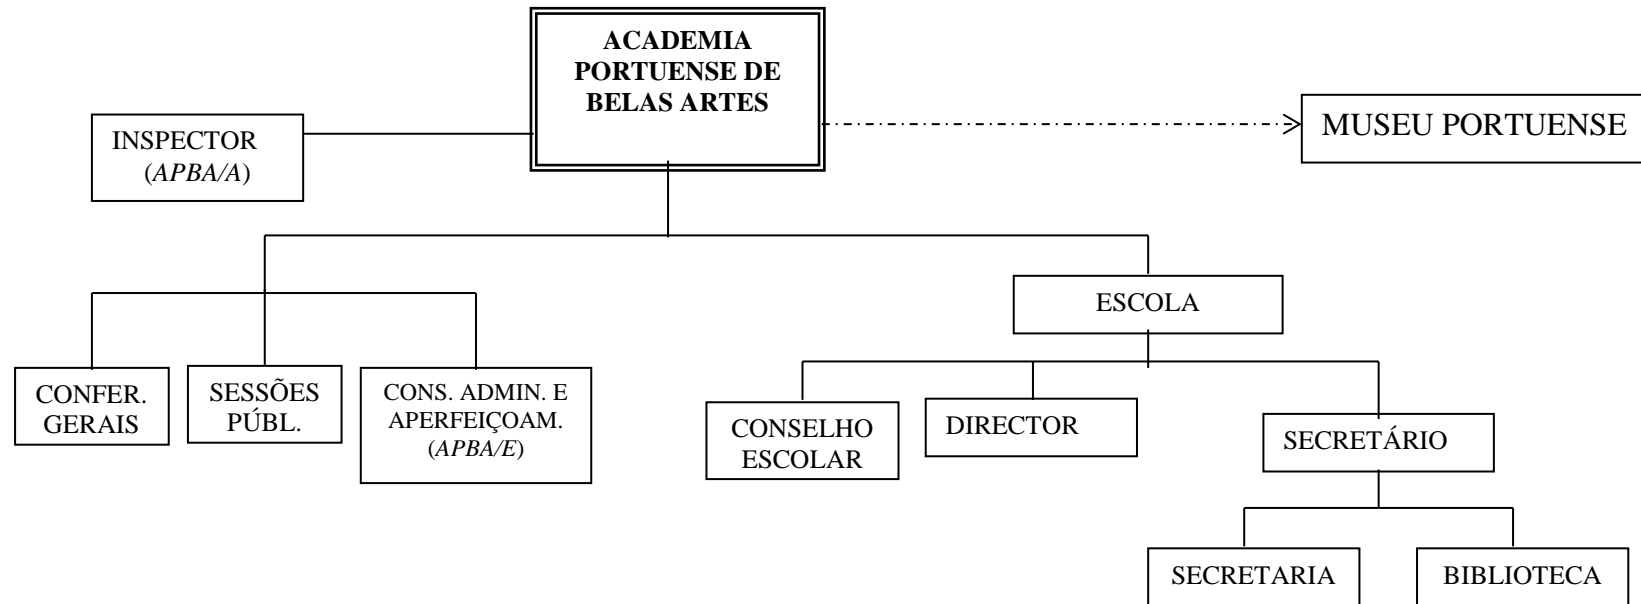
ACADEMIA PORTUENSE DE BELAS ARTES

INSPECTOR (*APBA/A*)

MUSEU PORTUENSE

ESCOLA

CONFER. GERAIS

SESSÕES PÚBL.

CONS. ADMIN. E APERFEIÇOAM. (*APBA/E*)

CONSELHO ESCOLAR

DIRECTOR

SECRETÁRIO

SECRETARIA

BIBLIOTECA